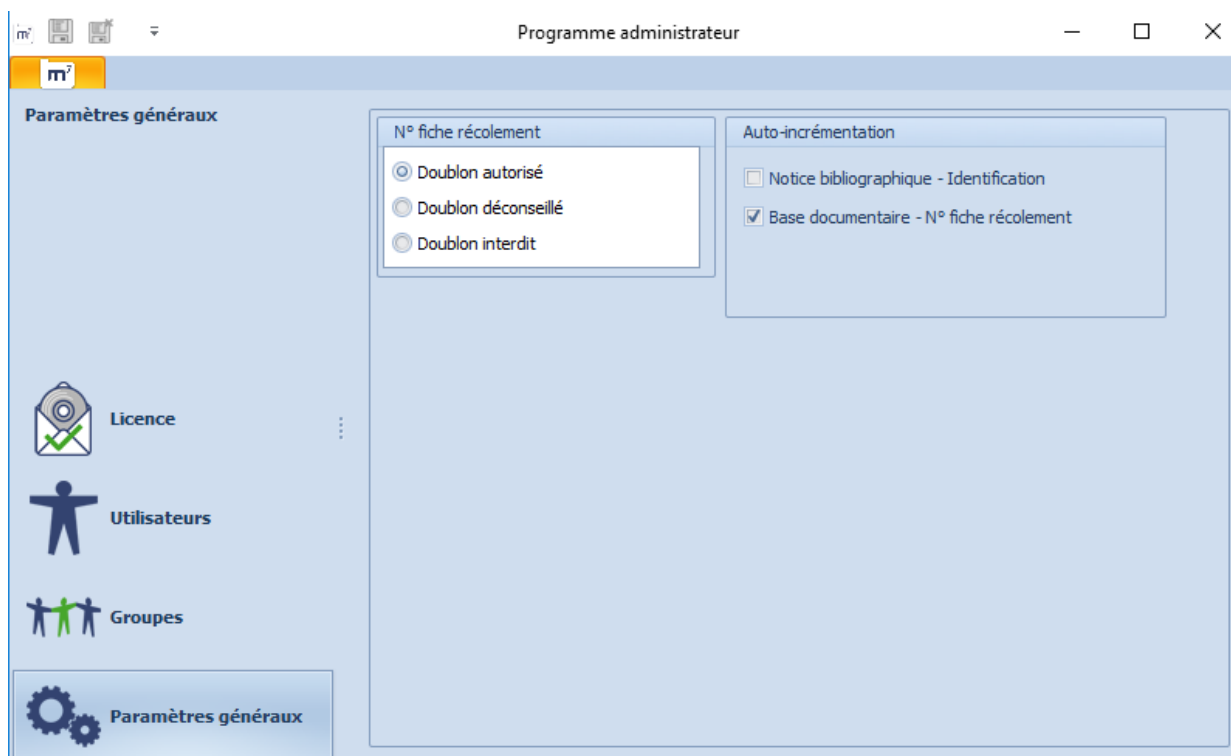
Programme administrateur

m⁷

Paramètres généraux

N° fiche récolement

Doublon autorisé

Doublon déconseillé

Doublon interdit

Auto-incrémentation

Notice bibliographique - Identification

Base documentaire - N° fiche récolement

Licence

Utilisateurs

Groupes

Paramètres généraux